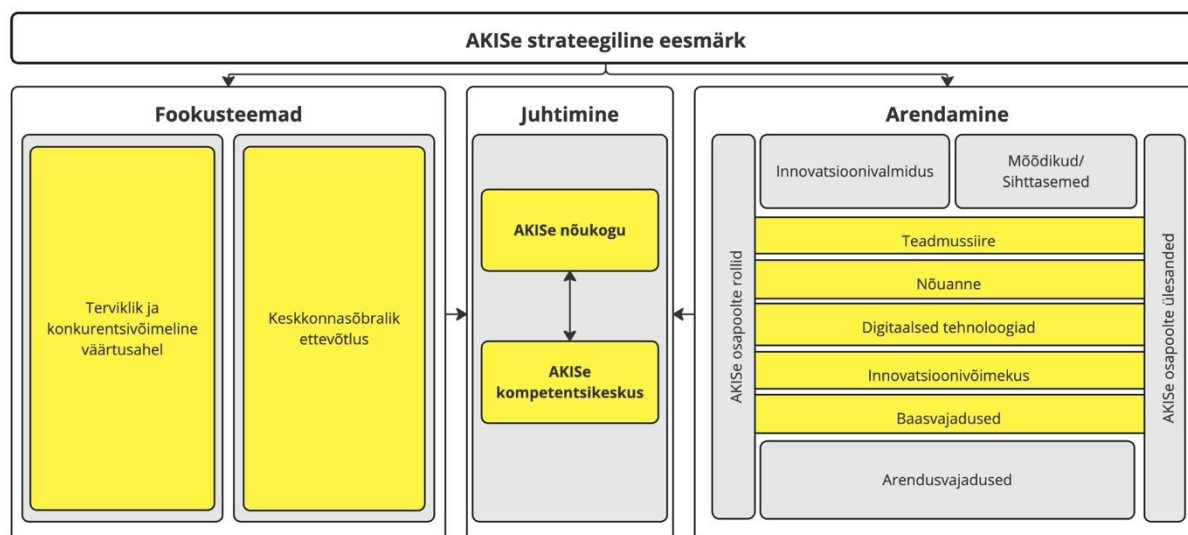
AKISe strateegiline eesmärk

Fookusteemad

Terviklik ja konkurentsivõimeline väärtusahel

Keskkonnasõbralik ettevõtlus

Juhtimine

AKISe nõukogu

AKISe kompetentsikeskus

Arendamine

AKISe osapoolte rollid

Innovatsioonivalmidus

Mõõdikud/ Sihttasemed

AKISe osapoolte ülesanded

Teadmussiire

Nõuanne

Digitaalsed tehnoloogiad

Innovatsioonivõimekus

Baasvajadused

Arendusvajadused